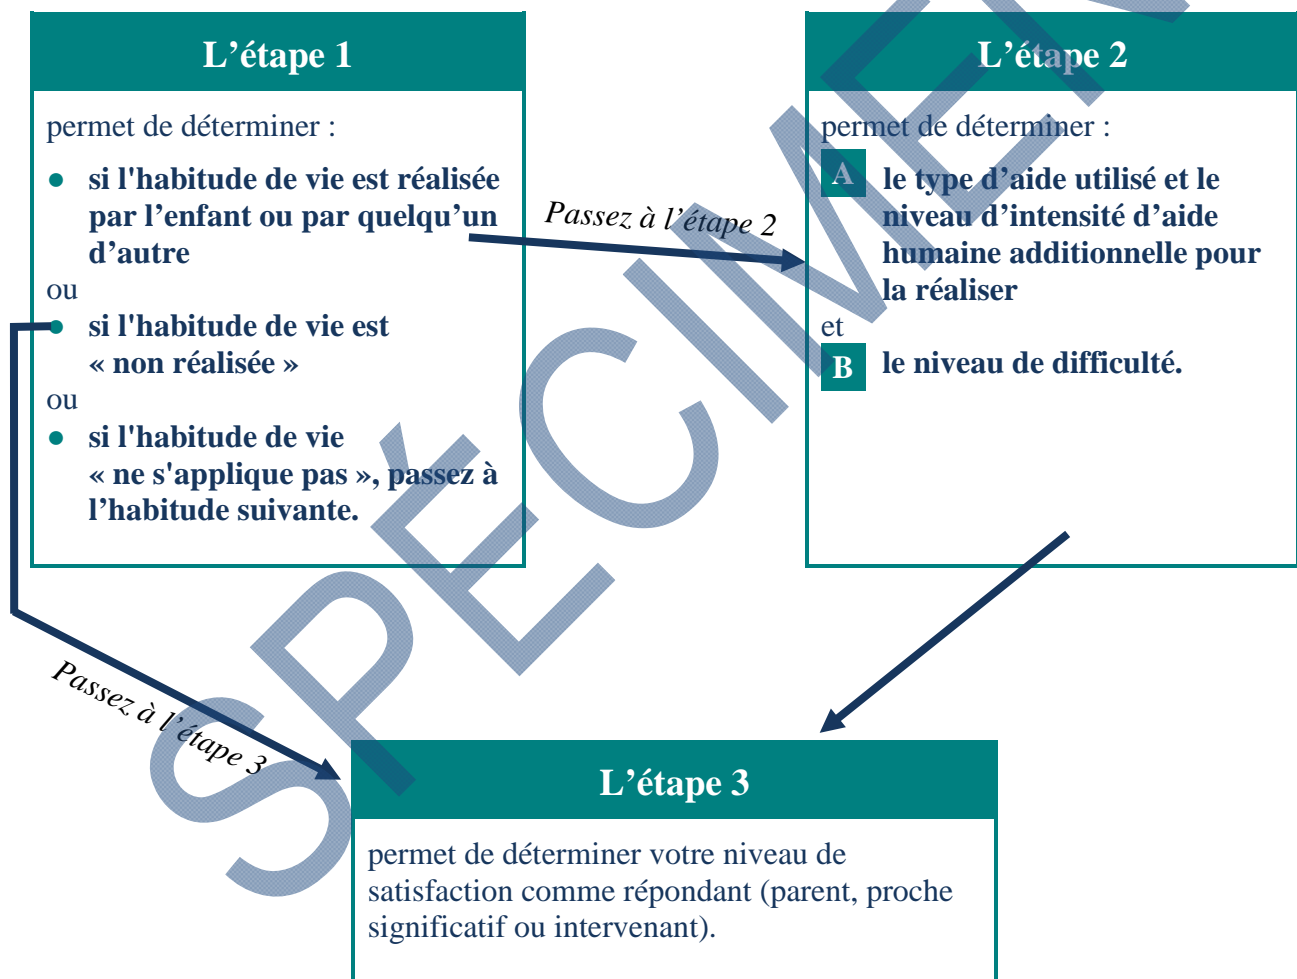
L’étape 1

permet de déterminer :

- si l'habitude de vie est réalisée par l’enfant ou par quelqu’un d’autre

ou

- si l'habitude de vie est « non réalisée »

ou

- si l'habitude de vie « ne s'applique pas », passez à l’habitude suivante.

Passez à l’étape 2

L’étape 2

permet de déterminer :

A le type d’aide utilisé et le niveau d’intensité d’aide humaine additionnelle pour la réaliser

et

B le niveau de difficulté.

Passez à l’étape 3

L’étape 3

permet de déterminer votre niveau de satisfaction comme répondant (parent, proche significatif ou intervenant).

SPÉCIMEN